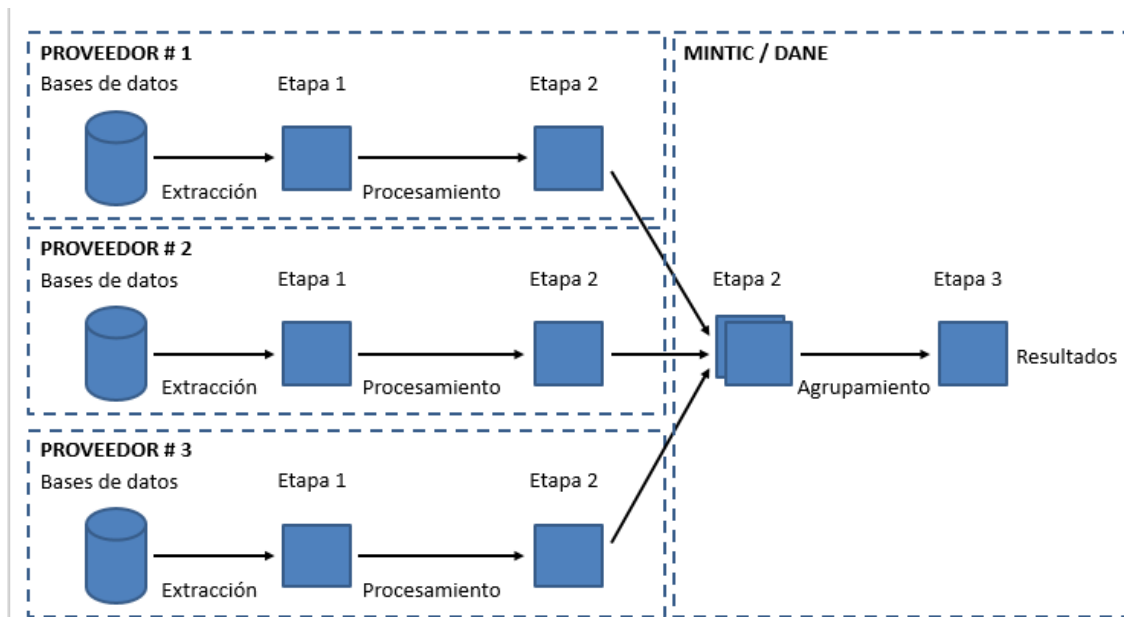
PROVEEDOR # 1
Bases de datos
Etapa 1
Etapa 2
Extracción
Procesamiento

PROVEEDOR # 2
Bases de datos
Etapa 1
Etapa 2
Extracción
Procesamiento

PROVEEDOR # 3
Bases de datos
Etapa 1
Etapa 2
Extracción
Procesamiento

MINTIC / DANE
Etapa 2
Etapa 3
Agrupamiento
Resultados